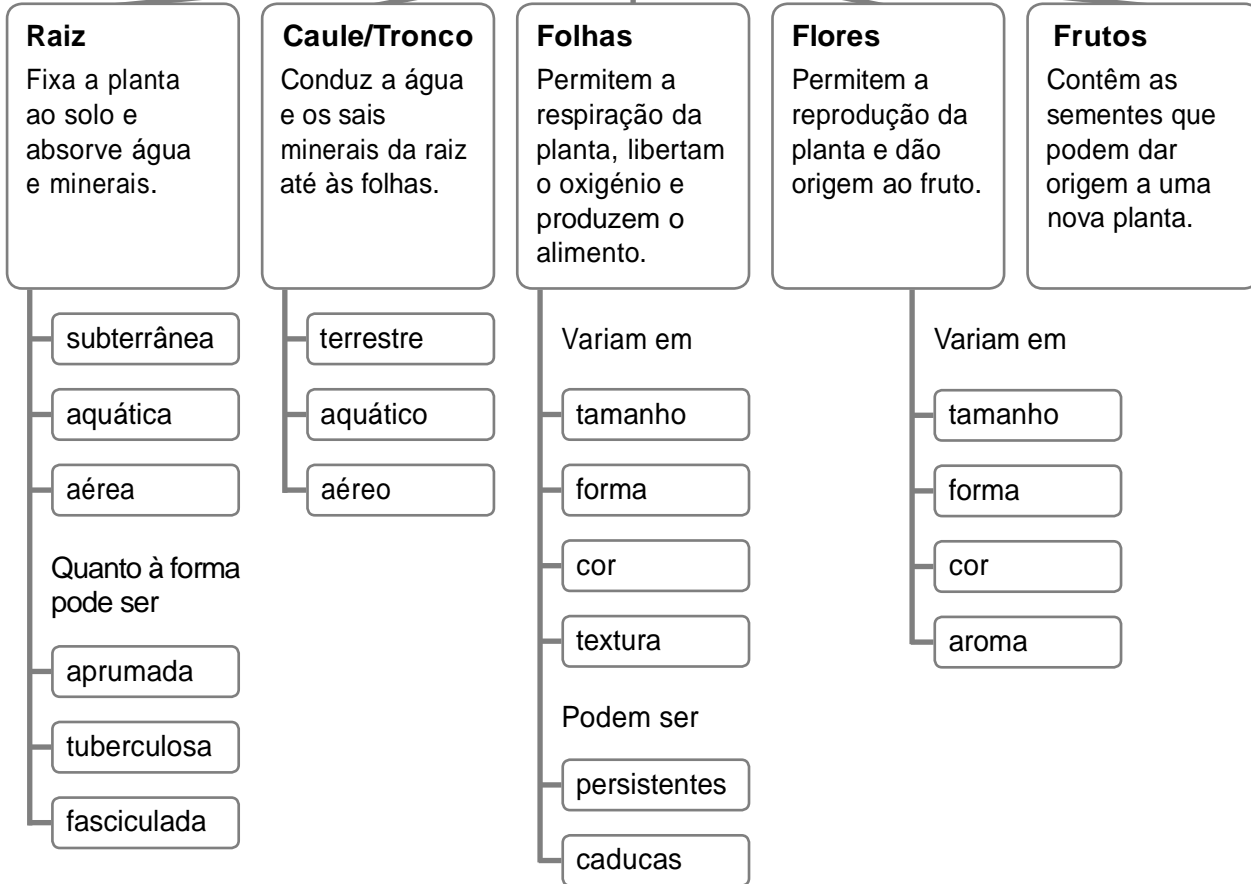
Raiz
Fixa a planta ao solo e absorve água e minerais.

subterrânea

aquática

aérea

Quanto à forma pode ser

aprumada

tuberculosa

fasciculada

Caule/Tronco
Conduz a água e os sais minerais da raiz até às folhas.

terrestre

aquático

aéreo

Folhas
Permitem a respiração da planta, libertam o oxigénio e produzem o alimento.

Variam em

tamanho

forma

cor

textura

Podem ser

persistentes

caducas

Flores
Permitem a reprodução da planta e dão origem ao fruto.

Variam em

tamanho

forma

cor

aroma

Frutos
Contêm as sementes que podem dar origem a uma nova planta.